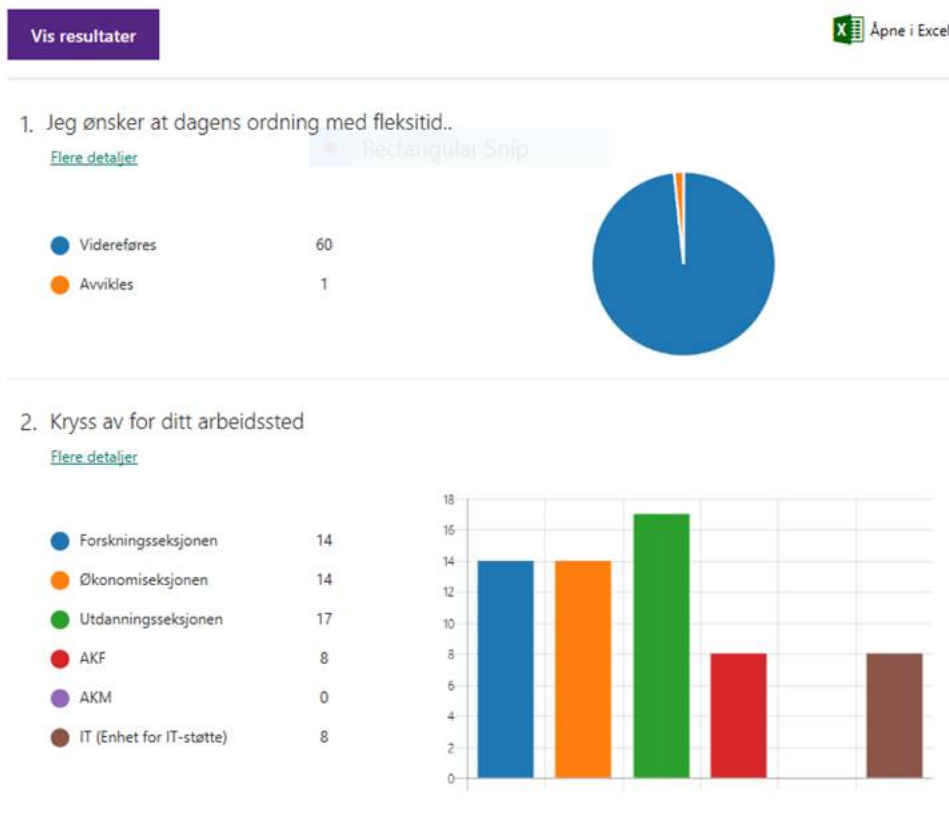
Vis resultater

Åpne i Excel

1. Jeg ønsker at dagens ordning med fleksitid..

Rectangular Snip

Flere detaljer

Videreføres 60
Avvikles 1

2. Kryss av for ditt arbeidssted

Flere detaljer

Forskningsseksjonen 14
Økonomiseksjonen 14
Utdanningsseksjonen 17
AKF 8
AKM 0
IT (Enhet for IT-støtte) 8

18
16
14
12
10
8
6
4
2
0